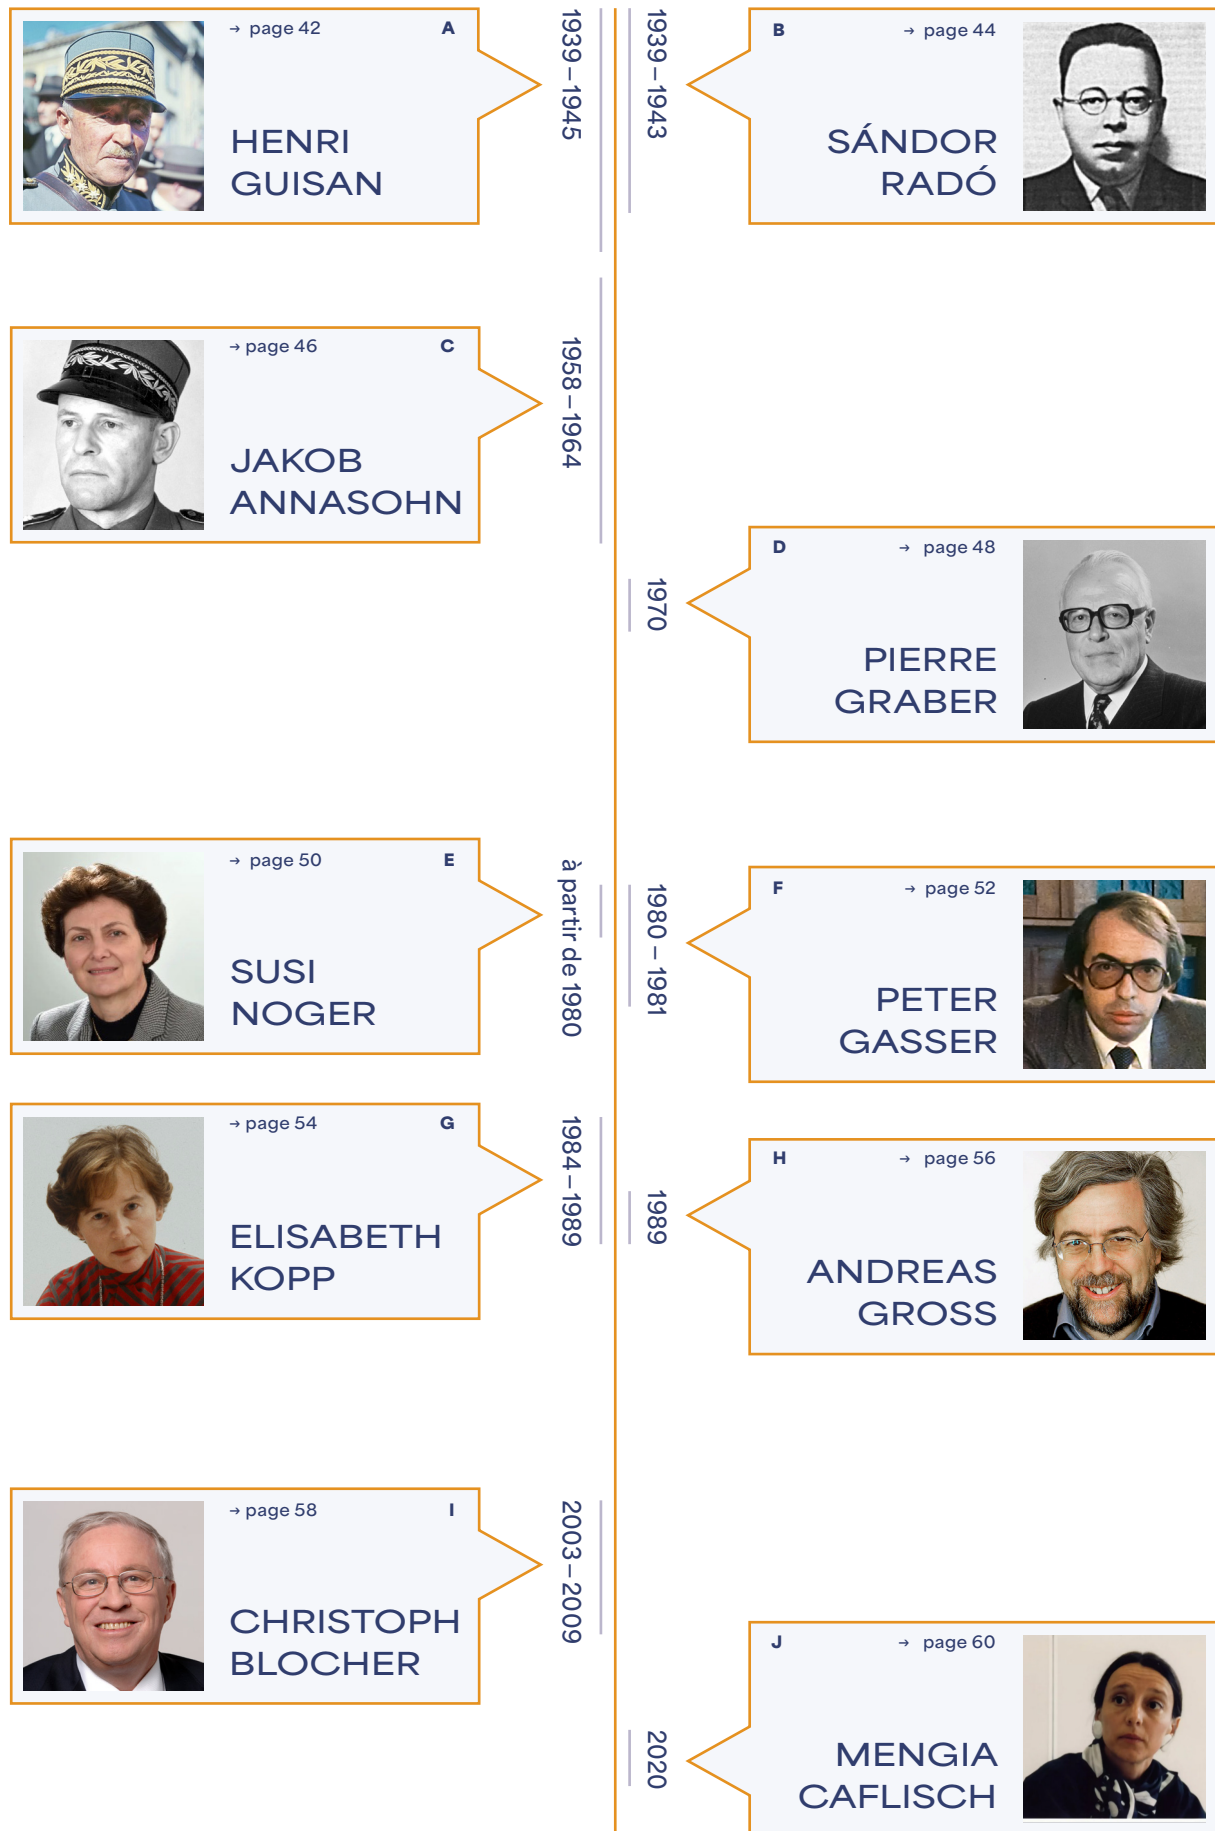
→ page 42 A

HENRI GUISAN

1939 – 1945

1939 – 1943

B → page 44

SÁNDOR RADÓ

→ page 46 C

JAKOB ANNASOHN

1958 – 1964

1970

D → page 48

PIERRE GRABER

→ page 50 E

SUSI NOGER

à partir de 1980

1980 – 1981

F → page 52

PETER GASSER

→ page 54 G

ELISABETH KOPP

1984 – 1989

1989

H → page 56

ANDREAS GROSS

→ page 58 I

CHRISTOPH BLOCHER

2003 – 2009

2020

J → page 60

MENGIA CAFLISCH